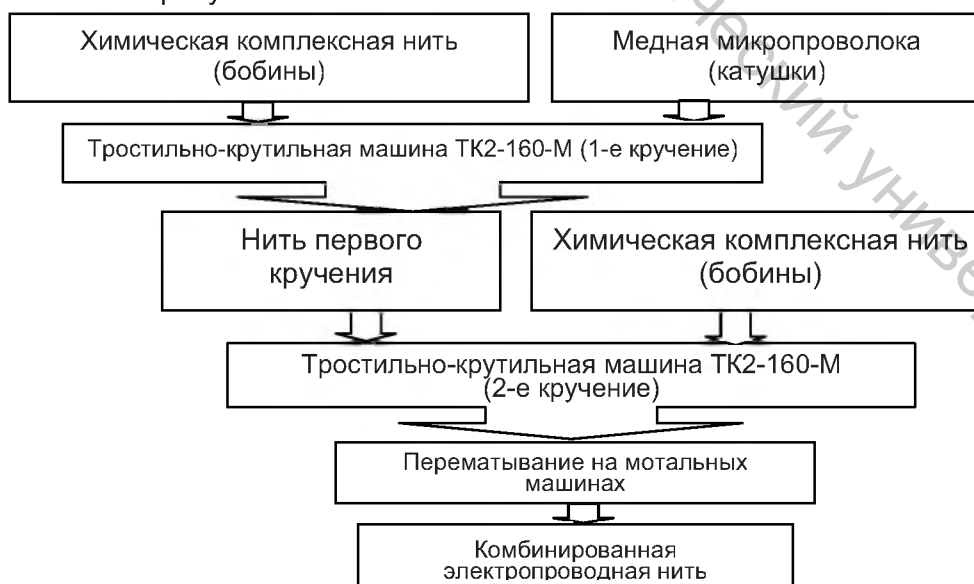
Химическая комплексная нить (бобины)

Медная микропроволока (катушки)

Тростильно-крутильная машина ТК2-160-М (1-е кручение)

Нить первого кручения

Химическая комплексная нить (бобины)

Тростильно-крутильная машина ТК2-160-М (2-е кручение)

Перематывание на мотальных машинах

Комбинированная электропроводная нить